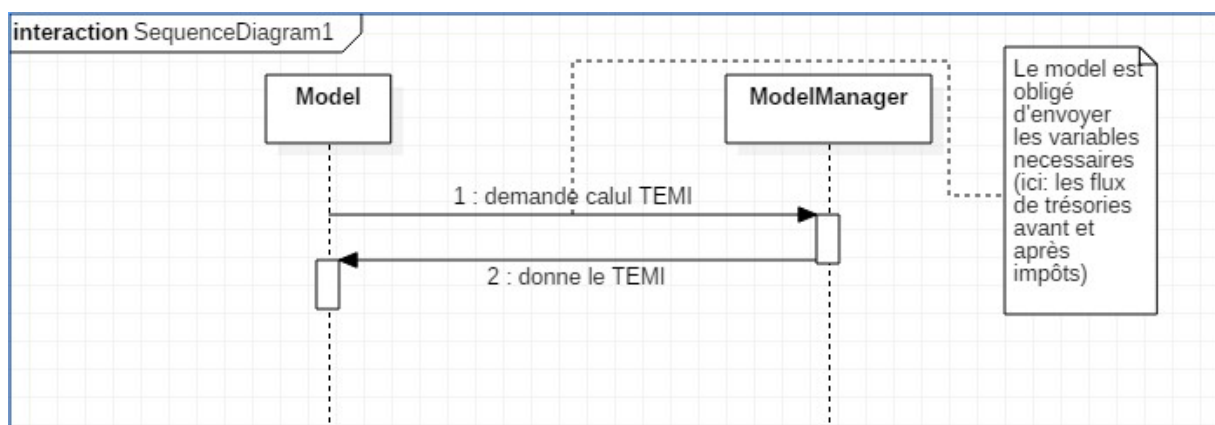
interaction SequenceDiagram1

Model

ModelManager

Le model est obligé d'envoyer les variables necessaires (ici: les flux de trésories avant et après impôts)

1 : demande calul TEMI

2 : donne le TEMI